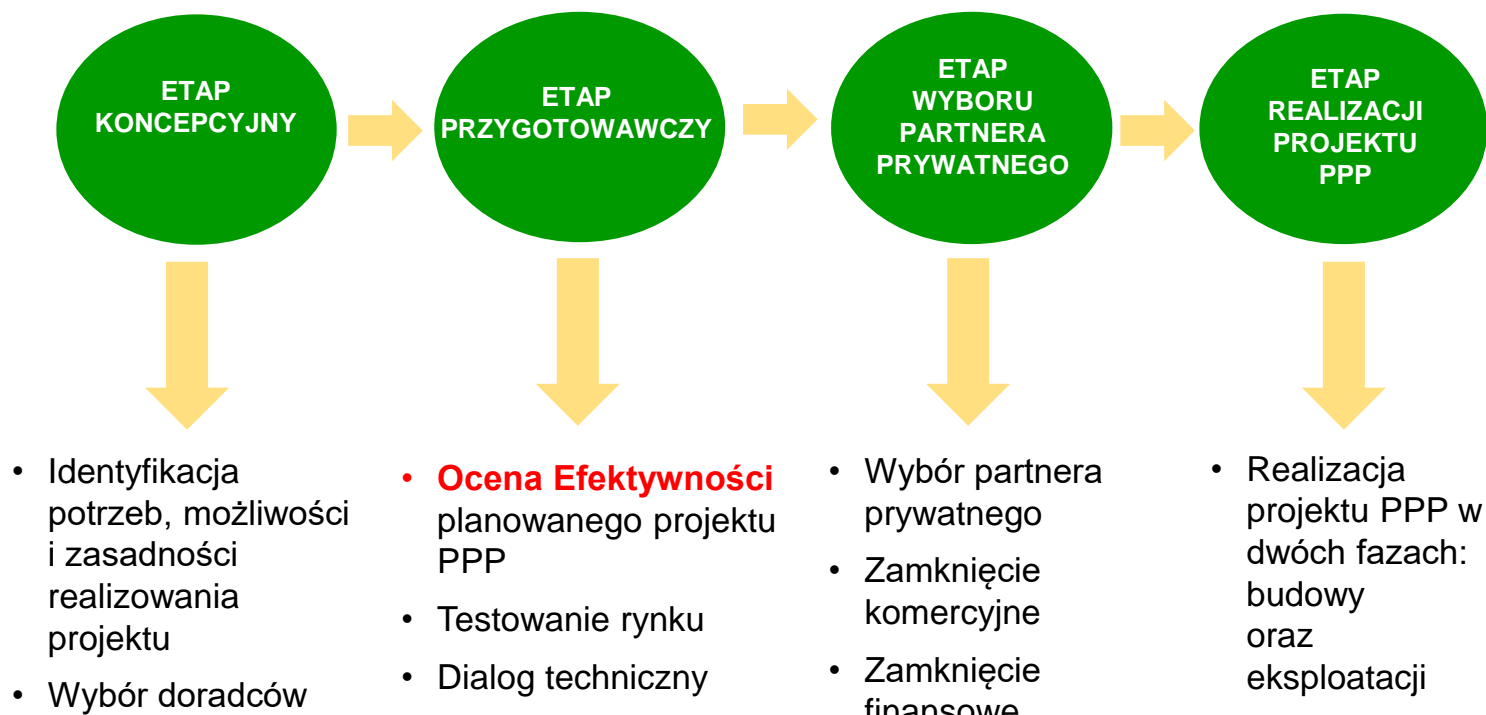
ETAP KONCEPCYJNY

ETAP PRZYGOTOWAWCZY

ETAP WYBORU PARTNERA PRYWATNEGO

ETAP REALIZACJI PROJEKTU PPP

• Identyfikacja potrzeb, możliwości i zasadności realizowania projektu
• Wybór doradców

• Ocena Efektywności planowanego projektu PPP
• Testowanie rynku
• Dialog techniczny

• Wybór partnera prywatnego
• Zamknięcie komercyjne
• Zamknięcie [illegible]

• Realizacja projektu PPP w dwóch fazach: budowy oraz eksploatacji